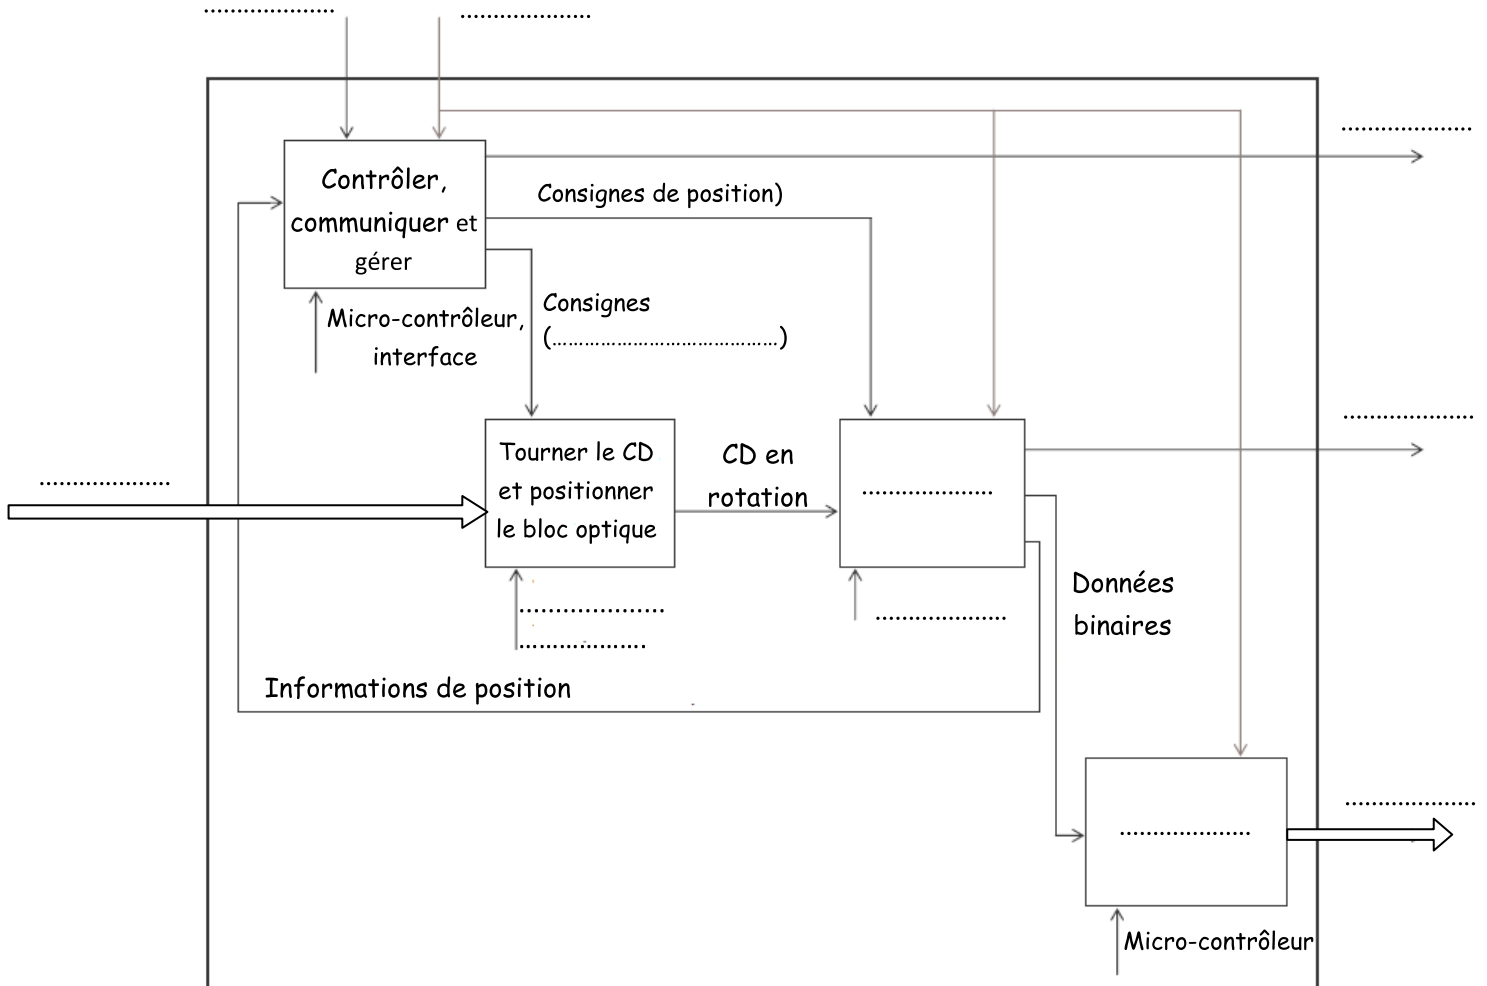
………………… …………………

Contrôler, communiquer et gérer

Consignes de position)

…………………

Micro-contrôleur, interface

Consignes (…………………………………)

…………………

…………………

Tourner le CD et positionner le bloc optique

CD en rotation

…………………

…………………

…………………

…………………

Données binaires

Informations de position

…………………

…………………

Micro-contrôleur